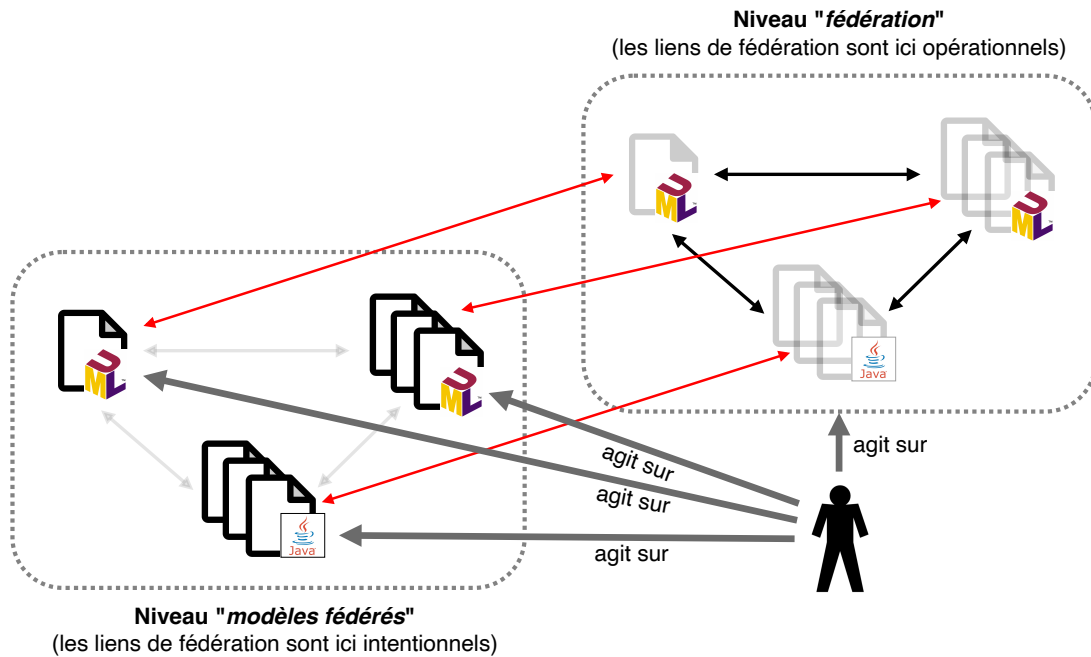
Niveau "*fédération*"
(les liens de fédération sont ici opérationnels)

UML

UML

Java

UML

UML

Java

agit sur

agit sur

agit sur

agit sur

Niveau "*modèles fédérés*"
(les liens de fédération sont ici intentionnels)